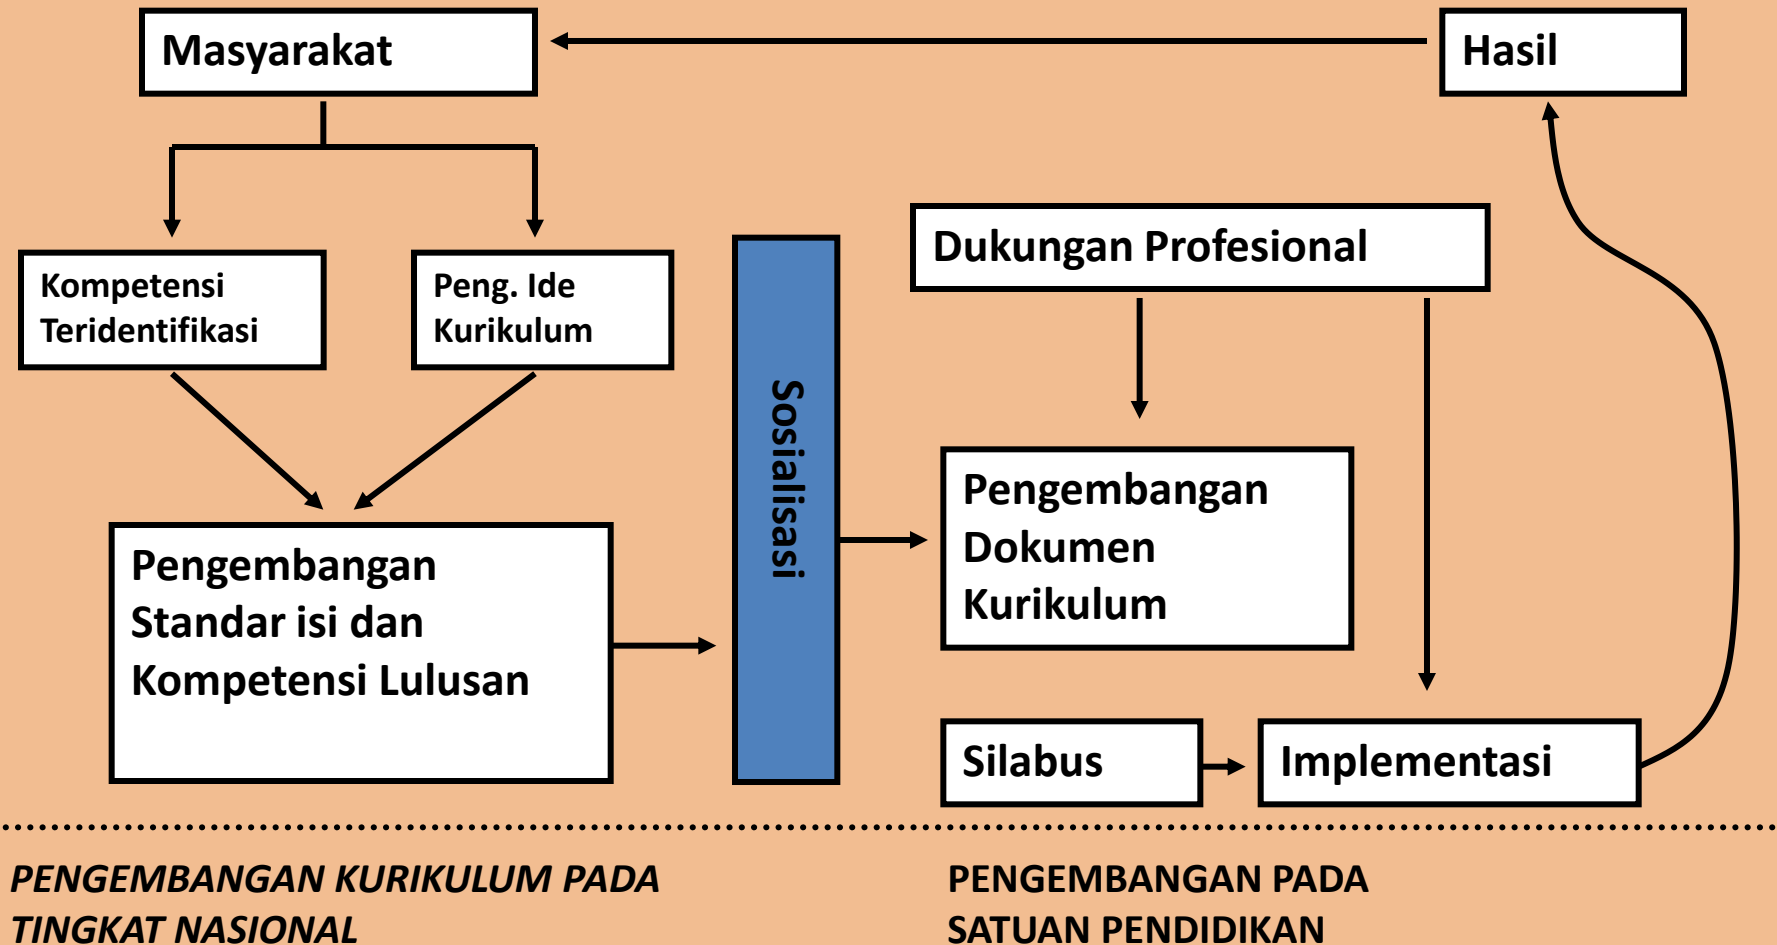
Masyarakat

Hasil

Kompetensi Teridentifikasi

Peng. Ide Kurikulum

Sosialisasi

Dukungan Profesional

Pengembangan Dokumen Kurikulum

Pengembangan Standar isi dan Kompetensi Lulusan

Silabus

Implementasi

PENGEMBANGAN KURIKULUM PADA TINGKAT NASIONAL

PENGEMBANGAN PADA SATUAN PENDIDIKAN